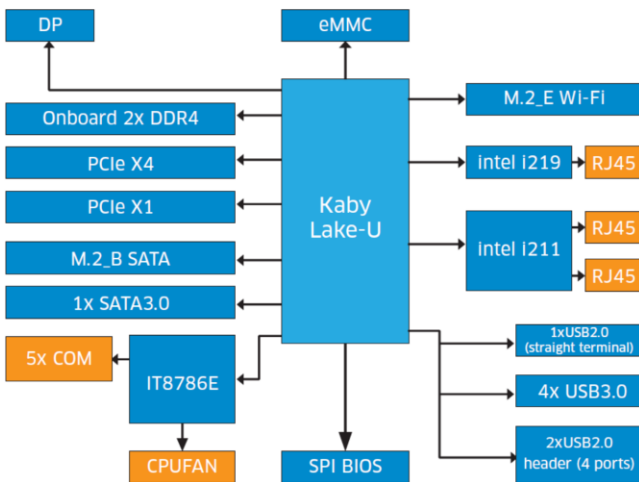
DP

eMMC

Onboard 2x DDR4

M.2_E Wi-Fi

PCIe X4

intel i219

RJ45

PCIe X1

Kaby Lake-U

intel i211

RJ45

RJ45

M.2_B SATA

1x SATA3.0

1xUSB2.0 (straight terminal)

5x COM

IT8786E

4x USB3.0

2xUSB2.0 header (4 ports)

CPUFAN

SPI BIOS